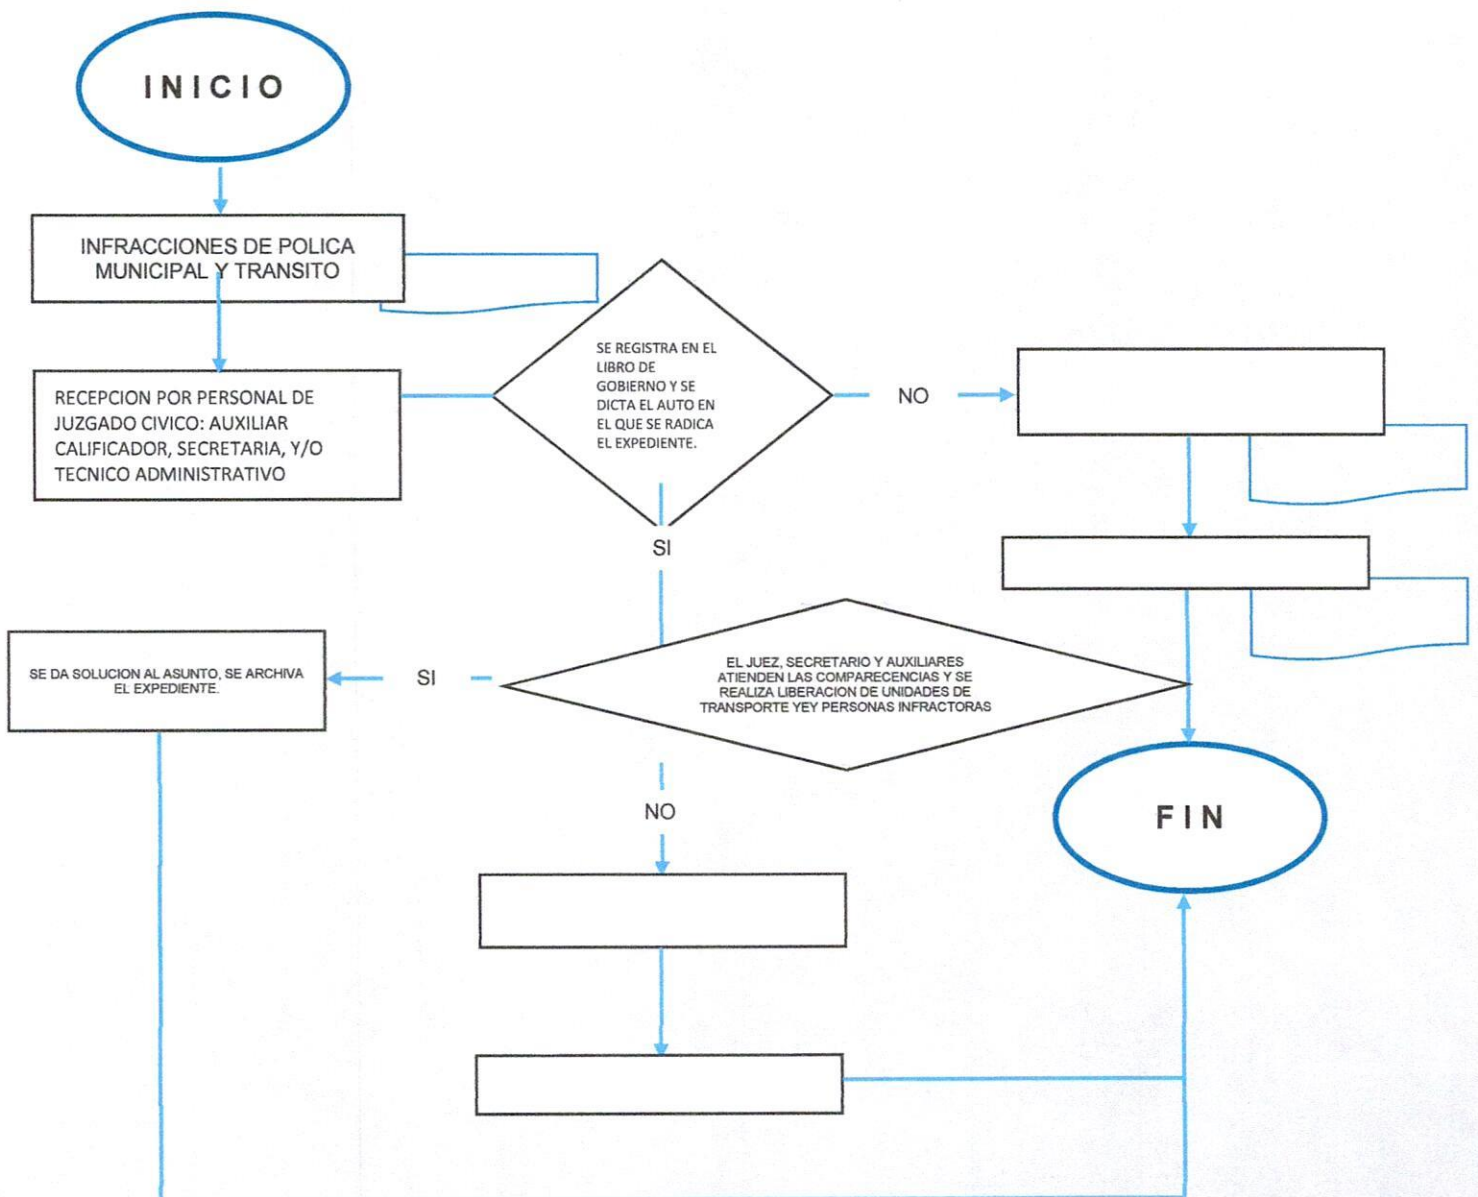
INICIO

INFRACCIONES DE POLICA MUNICIPAL Y TRANSITO

RECEPCION POR PERSONAL DE JUZGADO CIVICO: AUXILIAR CALIFICADOR, SECRETARIA, Y/O TECNICO ADMINISTRATIVO

SE REGISTRA EN EL LIBRO DE GOBIERNO Y SE DICTA EL AUTO EN EL QUE SE RADICA EL EXPEDIENTE.

NO

SI

SE DA SOLUCION AL ASUNTO, SE ARCHIVA EL EXPEDIENTE.

SI

EL JUEZ, SECRETARIO Y AUXILIARES ATIENDEN LAS COMPARECENCIAS Y SE REALIZA LIBERACION DE UNIDADES DE TRANSPORTE YEY PERSONAS INFRACTORAS

NO

FIN